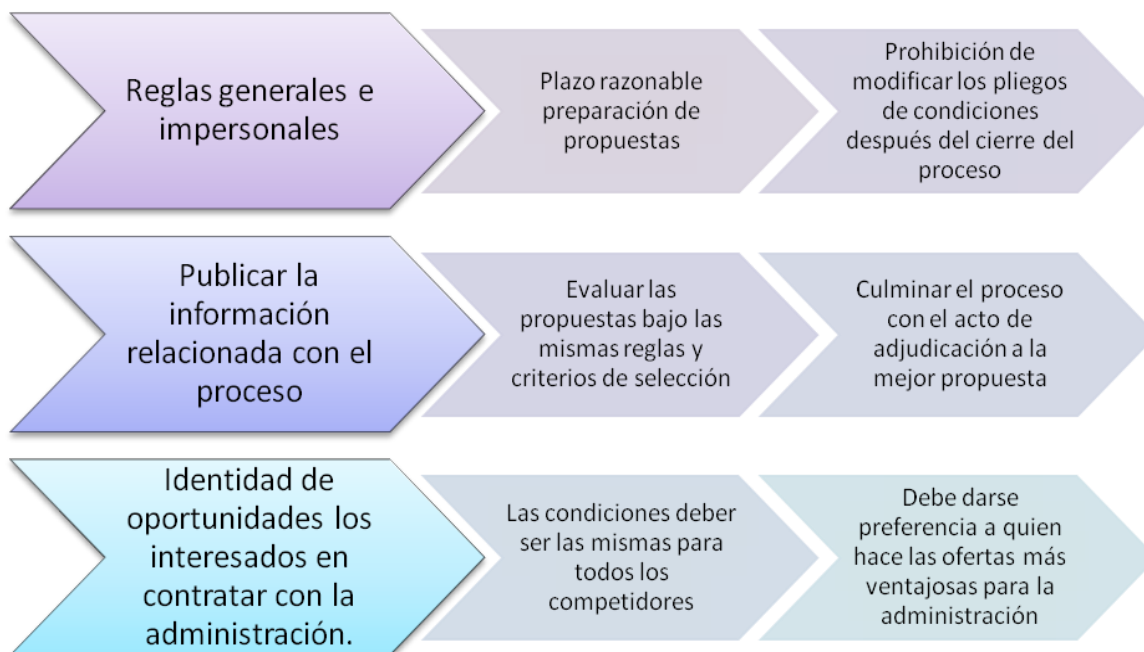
Reglas generales e impersonales

Plazo razonable preparación de propuestas

Prohibición de modificar los pliegos de condiciones después del cierre del proceso

Publicar la información relacionada con el proceso

Evaluar las propuestas bajo las mismas reglas y criterios de selección

Culminar el proceso con el acto de adjudicación a la mejor propuesta

Identidad de oportunidades los interesados en contratar con la administración.

Las condiciones deber ser las mismas para todos los competidores

Debe darse preferencia a quien hace las ofertas más ventajosas para la administración